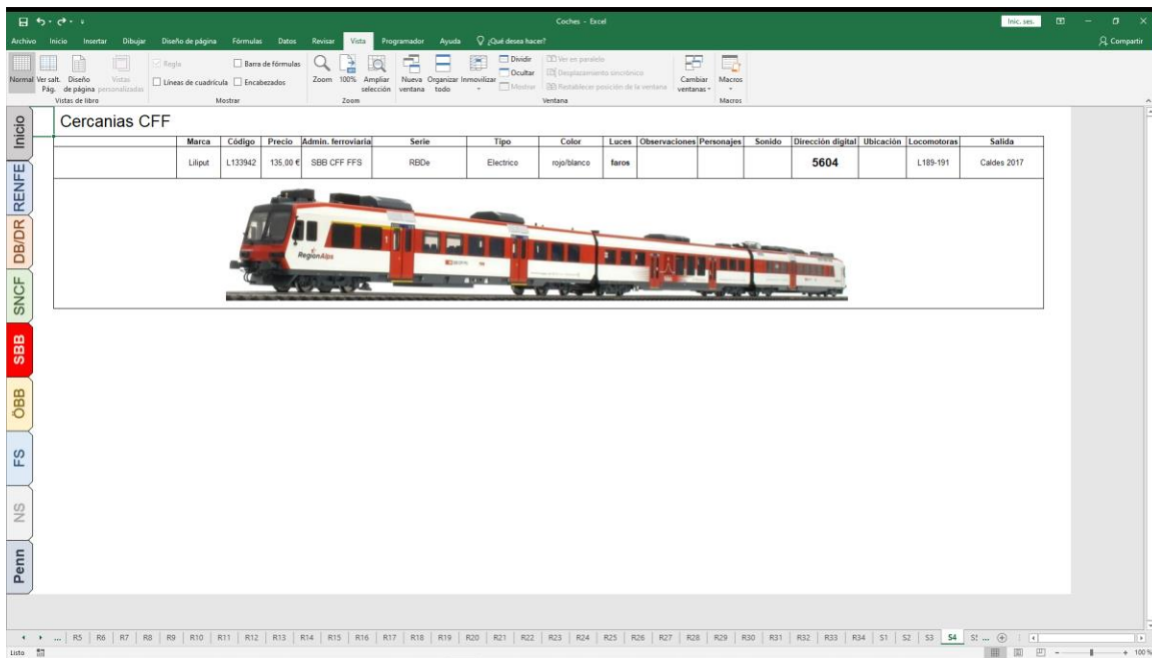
Coches - Excel

Inic. ses.

Archivo Inicio Insertar Dibujar Diseño de página Fórmulas Datos Revisar Vista Programador Ayuda ¿Qué desea hacer?

Compartir

Normal Ver salt. Pág. Diseño de página Vistas personalizadas
Vistas de libro

Regla Barra de fórmulas
Líneas de cuadrícula Encabezados
Mostrar

Zoom 100% Ampliar selección
Zoom

Nueva ventana Organizar todo Inmovilizar Dividir Ocultar Mostrar Ver en paralelo Desplazamiento sincrónico Restablecer posición de la ventana Cambiar ventanas
Ventana

Macros
Macros

Inicio
RENFE
DB/DR
SNCF
SBB
ÖBB
FS
NS
Penn

Cercanias CFF

| Marca | Código | Precio | Admin. ferroviaria | Serie | Tipo | Color | Luces | Observaciones | Personajes | Sonido | Dirección digital | Ubicación | Locomotoras | Salida |
|---|---|---|---|---|---|---|---|---|---|---|---|---|---|---|
| Liliput | L133942 | 135,00 € | SBB CFF FFS | RBDe | Electrico | rojo/blanco | faros | | | | 5604 | | L189-191 | Caldes 2017 |

RegionAlps

... R5 R6 R7 R8 R9 R10 R11 R12 R13 R14 R15 R16 R17 R18 R19 R20 R21 R22 R23 R24 R25 R26 R27 R28 R29 R30 R31 R32 R33 R34 S1 S2 S3 S4 S! ...

Listo

100 %